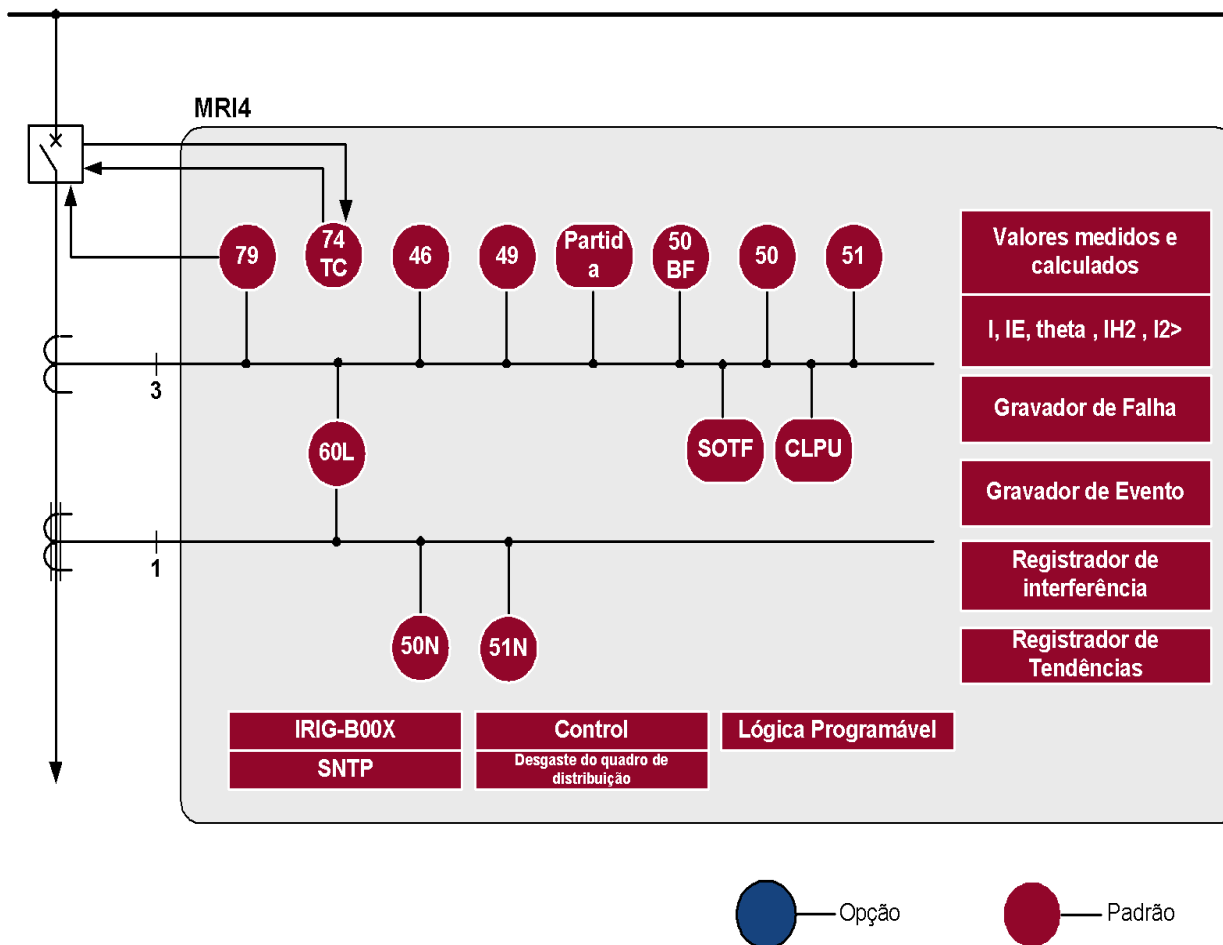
MRI4

79

74 TC

46

49

Partid a

50 BF

50

51

3

60L

SOTF

CLPU

1

50N

51N

Valores medidos e calculados

I, IE, theta , IH2 , I2>

Gravador de Falha

Gravador de Evento

Registrador de interferência

Registrador de Tendências

IRIG-B00X

SNTP

Control

Desgaste do quadro de distribuição

Lógica Programável

Opção

Padrão